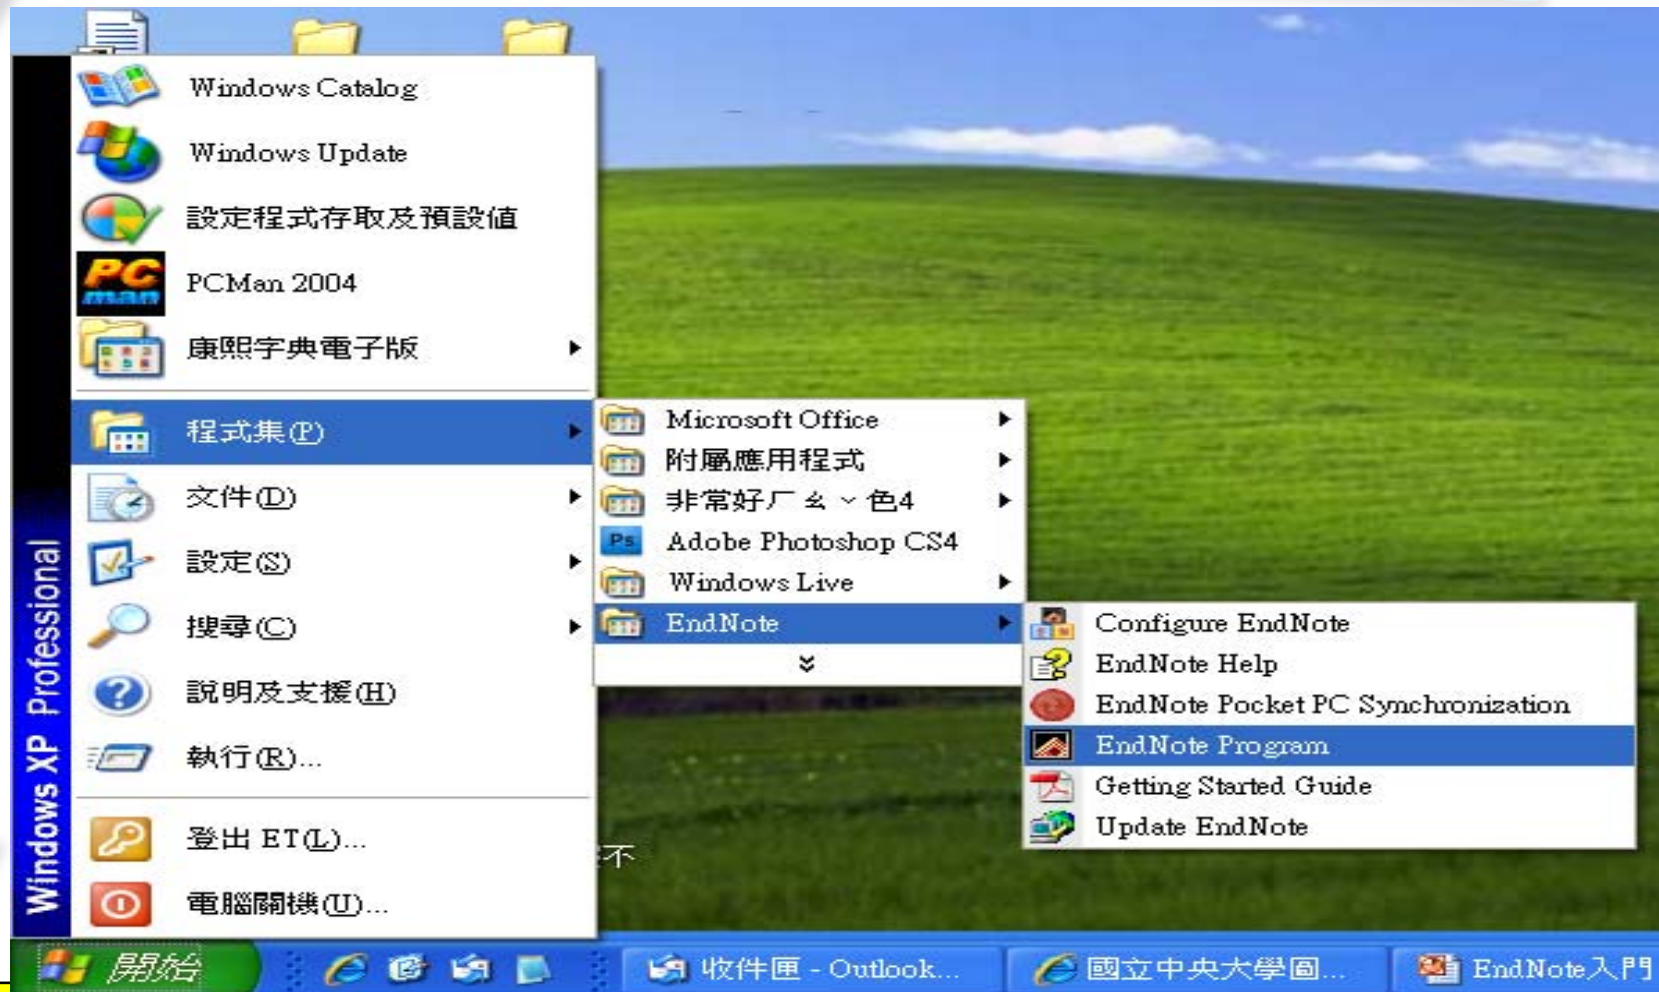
Windows Catalog
Windows Update
設定程式存取及預設值
PCMan 2004
康熙字典電子版
程式集(P)
文件(D)
設定(S)
搜尋(C)
說明及支援(H)
執行(R)...
登出 ET(L)...
電腦關機(U)...

Windows XP Professional

Microsoft Office
附屬應用程式
非常好ㄏㄠˇ色4
Adobe Photoshop CS4
Windows Live
EndNote

Configure EndNote
EndNote Help
EndNote Pocket PC Synchronization
EndNote Program
Getting Started Guide
Update EndNote

不

開始
收件匣 - Outlook...
國立中央大學圖...
EndNote入門